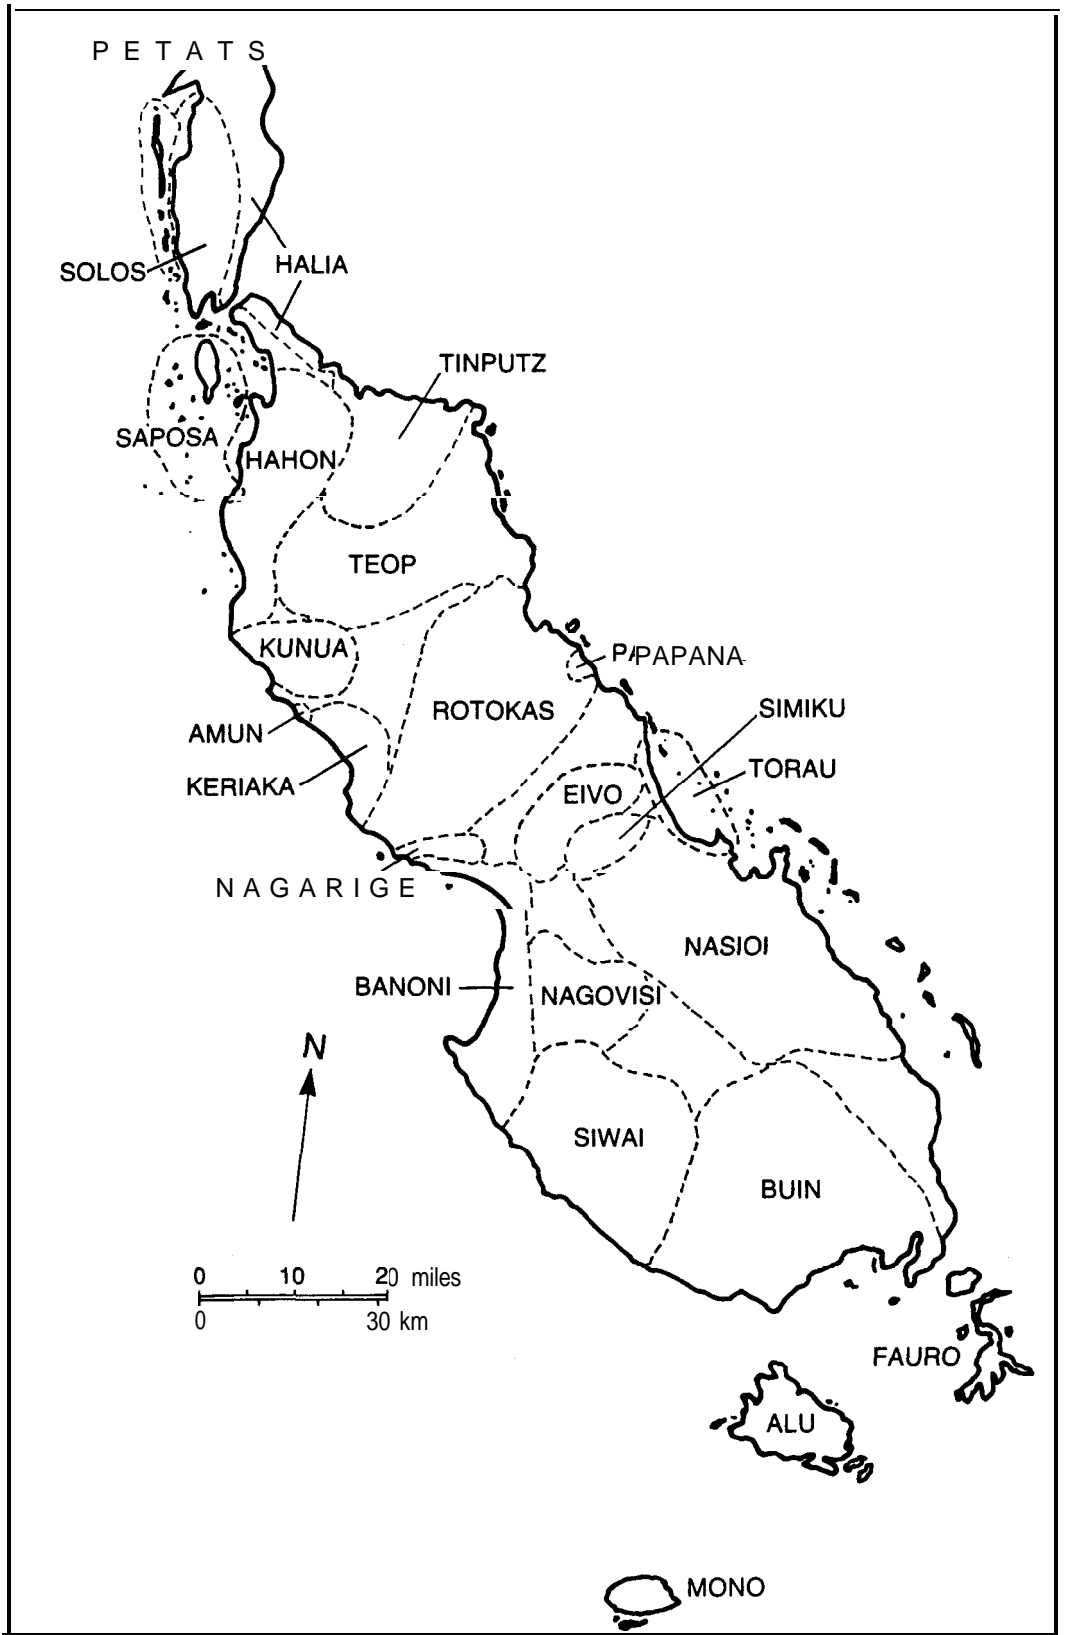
PETATS

SOLOS

HALIA

TINPUTZ

SAPOSA

HAHON

TEOP

KUNUA

P/PAPANA

ROTOKAS

SIMIKU

AMUN

TORAU

KERIAKA

EIVO

NAGARIGE

NASIOI

BANONI

NAGOVISI

N

SIWAI

BUIN

0 10 20 miles
0 30 km

FAURO

ALU

MONO